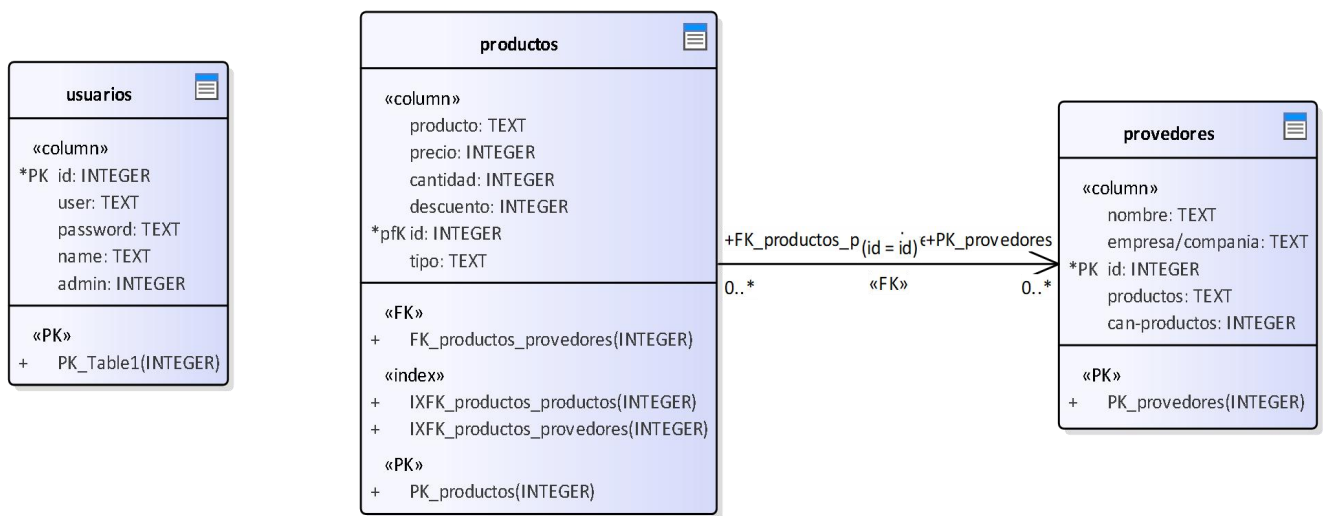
usuarios

«column»
*PK id: INTEGER
user: TEXT
password: TEXT
name: TEXT
admin: INTEGER

«PK»
+ PK_Table1(INTEGER)

productos

«column»
producto: TEXT
precio: INTEGER
cantidad: INTEGER
descuento: INTEGER
*pfK id: INTEGER
tipo: TEXT

«FK»
+ FK_productos_provedores(INTEGER)

«index»
+ IXFK_productos_productos(INTEGER)
+ IXFK_productos_provedores(INTEGER)

«PK»
+ PK_productos(INTEGER)

+FK_productos_p (id = id) +PK_provedores
0..* «FK» 0..*

provedores

«column»
nombre: TEXT
empresa/compania: TEXT
*PK id: INTEGER
productos: TEXT
can-productos: INTEGER

«PK»
+ PK_provedores(INTEGER)